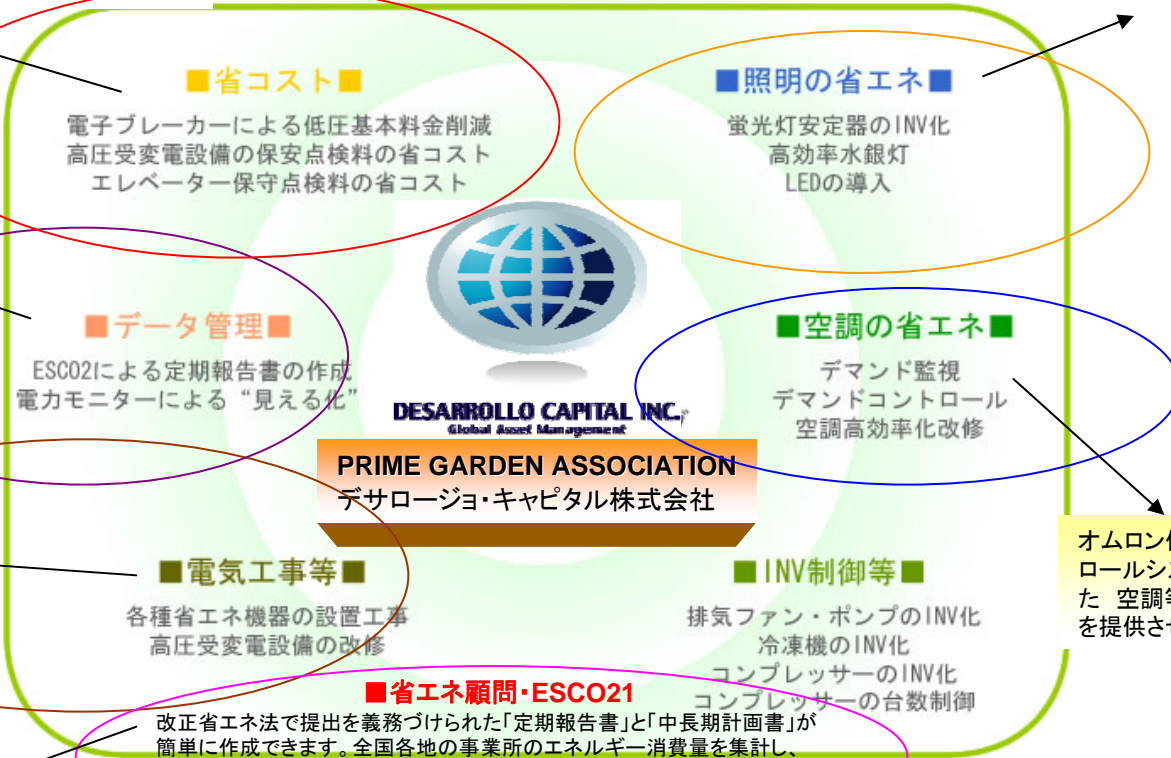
■省コスト■

電子ブレーカーによる低圧基本料金削減
高圧受変電設備の保安点検料の省コスト
エレベーター保守点検料の省コスト

■照明の省エネ■

蛍光灯安定器のINV化
高効率水銀灯
LEDの導入

■データ管理■

ESCO21による定期報告書の作成
電力モニターによる "見える化"

DESARROLLO CAPITAL INC.
Global Asset Management

■空調の省エネ■

デマンド監視
デマンドコントロール
空調高効率化改修

PRIME GARDEN ASSOCIATION
デサロージョ・キャピタル株式会社

オムロン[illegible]
ロールシ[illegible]
た 空調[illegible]
を提供さ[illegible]

■電気工事等■

各種省エネ機器の設置工事
高圧受変電設備の改修

■INV制御等■

排気ファン・ポンプのINV化
冷凍機のINV化
コンプレッサーのINV化
コンプレッサーの台数制御

■省エネ顧問・ESCO21

改正省エネ法で提出を義務づけられた「定期報告書」と「中長期計画書」が簡単に作成できます。全国各地の事業所のエネルギー消費量を集計し、